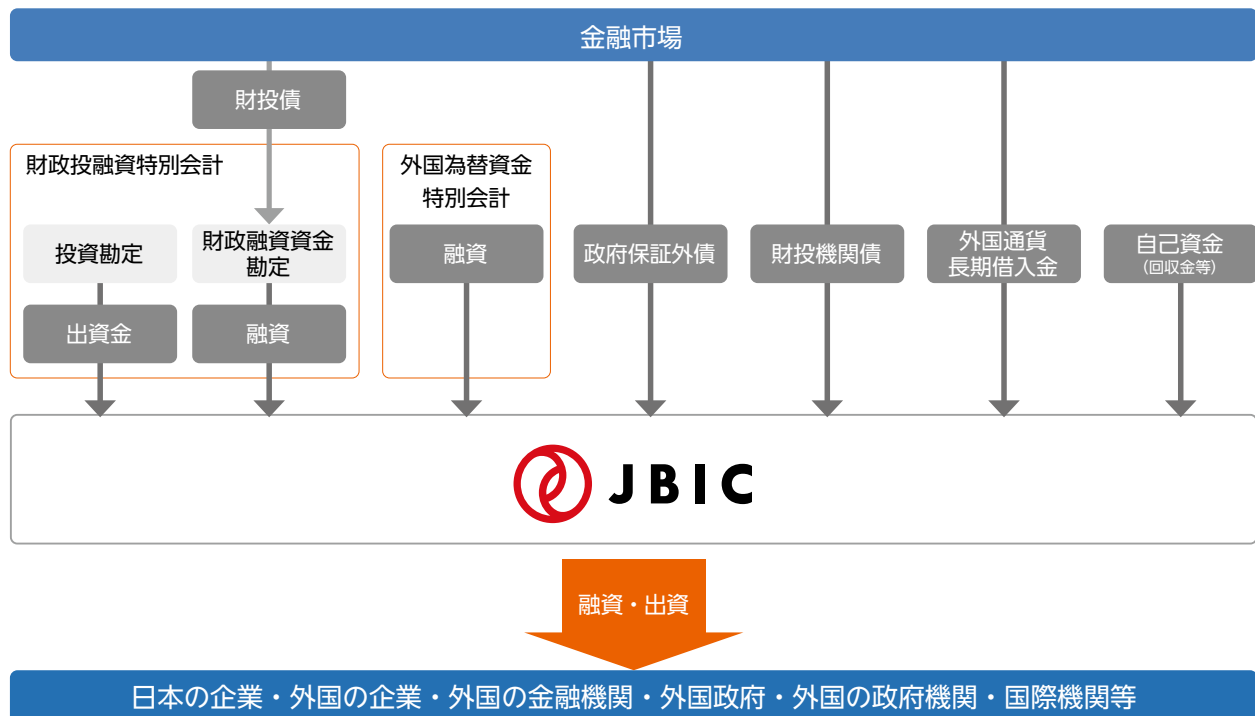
金融市場

財投債

財政投融資特別会計

投資勘定

財政融資資金勘定

出資金

融資

外国為替資金特別会計

融資

政府保証外債

財投機関債

外国通貨長期借入金

自己資金
(回収金等)

JBIC

融資・出資

日本の企業・外国の企業・外国の金融機関・外国政府・外国の政府機関・国際機関等